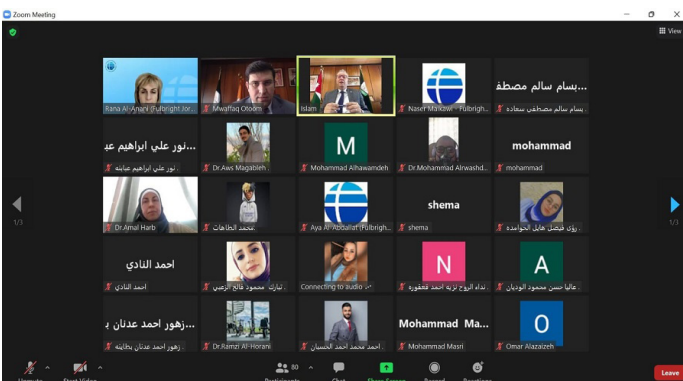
Zoom Meeting

View

Rana Al-Anani (Fulbright Jor...
Mwaffaq Otoom
Islam
Naser Mansour - Fulbrigh...
بسام سالم مصطفى سعاده
بسام سالم مصطفى سعاده

نور علي ابراهيم عب...
نور علي ابراهيم عبابنه
Dr.Aws Magableh
M
Mohammad Alhawamdeh
Dr.Mohammad Alrwashd...
mohammad
mohammad

Dr.Amal Harb
محمد الطاهات
Aya Al-Abdallat (Fulbrigh...
shema
shema
رؤى فيصل هايل الخوالدة

احمد النادي
احمد النادي
تبارك محمود فالح الزعبي
Connecting to audio
N
نداء الروح نزيه احمد قطقورة
A
عاليا حسن محمود الوديان

زهور احمد عدنان ب...
زهور احمد عدنان بطاينه
Dr.Ramzi Al-Horani
احمد محمد احمد الخشمان
Mohammad Ma...
Mohammad Masri
O
Omar Alazaizeh

1/3
1/3

Unmute
Start Video
Participants 80
Chat
Share Screen
Record
Reactions
Leave